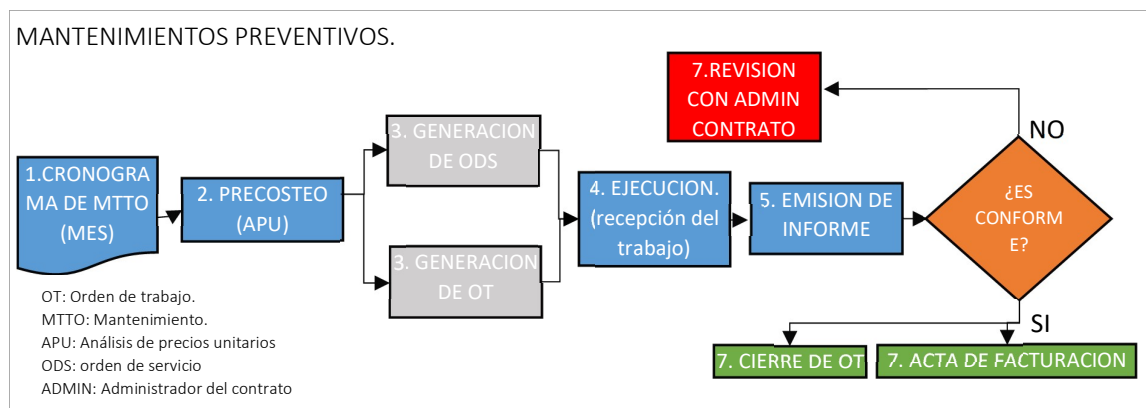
MANTENIMIENTOS PREVENTIVOS.

1.CRONOGRAMA DE MTTO (MES)

2. PRECOSTEO (APU)

3. GENERACION DE ODS

3. GENERACION DE OT

4. EJECUCION. (recepción del trabajo)

5. EMISION DE INFORME

¿ES CONFORME?

NO

7.REVISION CON ADMIN CONTRATO

SI

7. CIERRE DE OT

7. ACTA DE FACTURACION

OT: Orden de trabajo.
MTTO: Mantenimiento.
APU: Análisis de precios unitarios
ODS: orden de servicio
ADMIN: Administrador del contrato